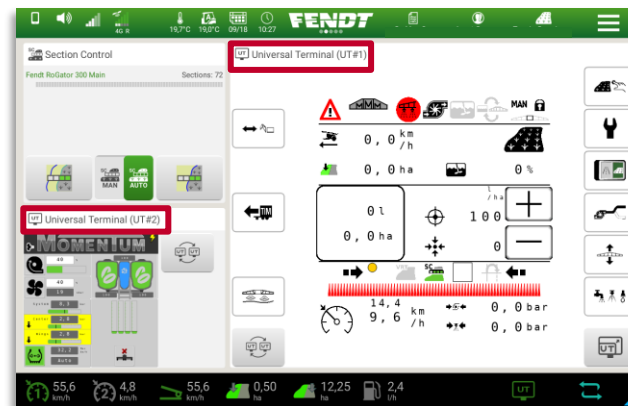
4G R 19,7°C 19,0°C 09/18 10:27 FENDT

Section Control
Fendt RoGator 300 Main Sections: 72

MAN AUTO

Universal Terminal (UT#2)

MOMENTUM

40
40

Universal Terminal (UT#1)

MAN

0, 0 km/h
0, 0 ha
0 %
l/ha
0 l
100
0, 0 ha
0

14, 4
9, 6 km/h
0, 0 bar
0, 0 bar

UT

55,6 km/h
4,8 km/h
55,6 km/h
0,50 ha
12,25 ha
2,4 l/h
UT